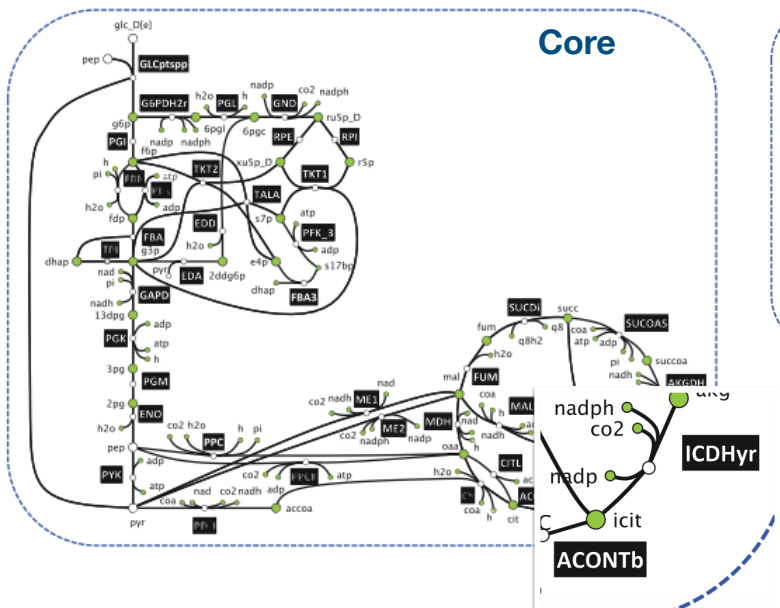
Core

glc_D(e)
pep
GLCptspp
h2o
PGL
h
nadp
GND
co2
nadph
G6PDH2r
g6p
6pgl
6pgc
ru5p_D
RPE
RPI
PGI
nadp
nadph
f6p
xu5p_D
r5p
h
TKT2
TKT1
pi
FBP
atp
PFK
h2o
adp
TALA
fdp
s7p
atp
EDD
PFK_3
FBA
h2o
adp
dhap
TPI
g3p
pyr
EDA
2ddg6p
e4p
s17bp
nad
dhap
FBA3
pi
nadh
GAPD
13dpg
adp
PGK
atp
h
3pg
PGM
2pg
ENO
h2o
pep
co2
h2o
PPC
h
pi
adp
PYK
atp
co2
PPCK
atp
coa
nad
co2
nadh
accoa
pyr
PDH
SUCDi
succ
fum
q8
SUCOAS
q8h2
coa
h2o
atp
adp
pi
succoa
mal
FUM
nadh
AKGDH
nad
co2
nadh
ME1
coa
co2
ME2
MDH
MAL
nadph
nadp
h
nadh
oaa
h2o
CITL
CS
ac
ACONTa
coa
h
cit
nadph
co2
akg
ICDHyr
nadp
icit
ACONTb